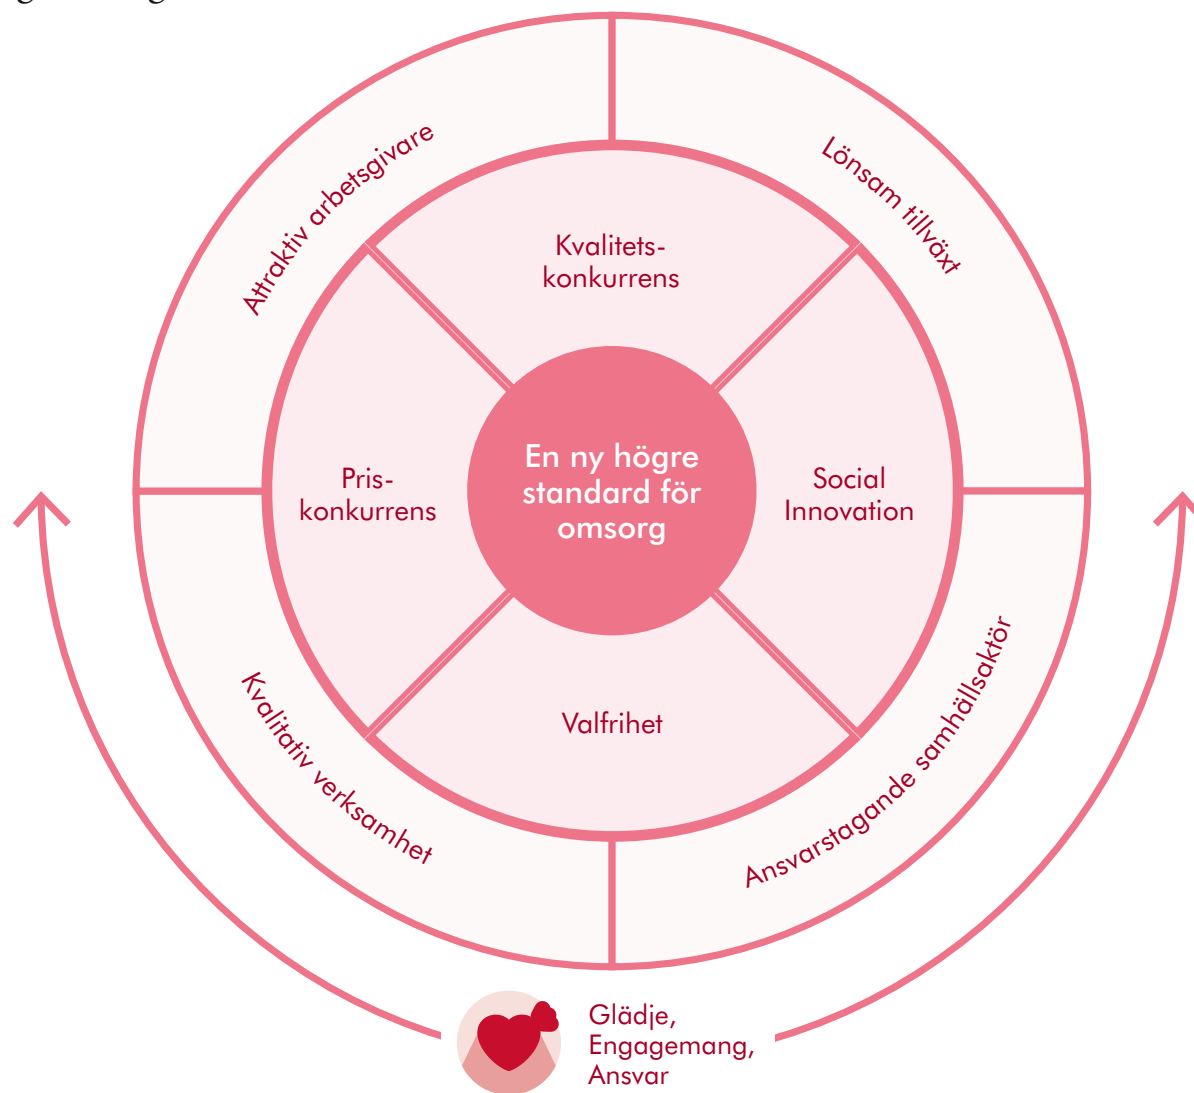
Attraktiv arbetsgivare

Lönsam tillväxt

Kvalitetskonkurrens

Pris-
konkurrens

En ny högre standard för omsorg

Social Innovation

Valfrihet

Kvalitativ verksamhet

Ansvarstagande samhällsaktör

Glädje,
Engagemang,
Ansvar